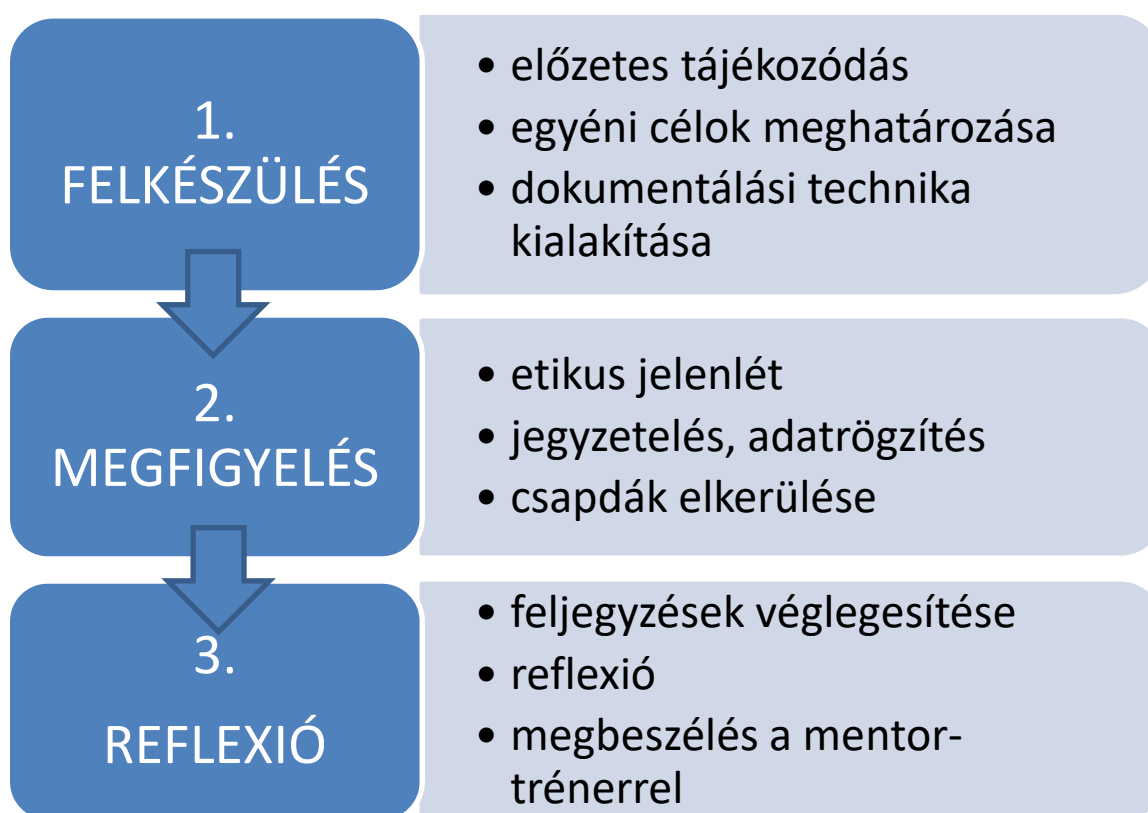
1. FELKÉSZÜLÉS

• előzetes tájékozódás
• egyéni célok meghatározása
• dokumentálási technika kialakítása

2. MEGFIGYELÉS

• etikus jelenlét
• jegyzetelés, adatrögzítés
• csapdák elkerülése

3. REFLEXIÓ

• feljegyzések véglegesítése
• reflexió
• megbeszélés a mentor-trénerrel